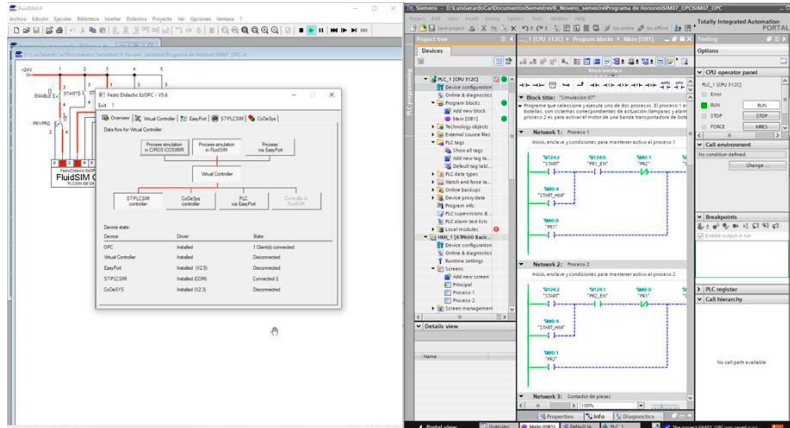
FluidSIM-P

Archivo Edición Ejecutar Biblioteca Insertar Didáctica Proyecto Ver Opciones Ventana ?

+24V

ENABLE

START5

PR1PR2

FluidSIM

Festo Didactic EzOPC - V5.6

Exit ?

Overview | Virtual Controller | EasyPort | STPLCSIM | CoDeSys

Data flow for Virtual Controller

Process simulation in CIROS COSIMIR

Process simulation in FluidSIM

Process via EasyPort

Virtual Controller

STPLCSIM controller

CoDeSys controller

PLC via EasyPort

Controller in FluidSIM

Device state:

| Device | Driver | State |
|---|---|---|
| OPC | Installed | 1 Client(s) connected |
| Virtual Controller | Installed | Disconnected |
| EasyPort | Installed (V2.5) | Disconnected |
| STPLCSIM | Installed (COM) | Connected () |
| CoDeSYS | Installed (V2.3) | Disconnected |

Siemens - D:\LuisGerardoCar\Documentos\Semestre9_Noveno_semestre\Programa de Honores\SIM07_OPCSIM07_OPC

Project Edit View Insert Online Options Tools Window Help

Totally Integrated Automation PORTAL

Project tree

Devices

PLC_1 [CPU 312C]

Device configuration

Online & diagnostics

Program blocks

Add new block

Main [OB1]

Technology objects

External source files

PLC tags

Show all tags

Add new tag table

Default tag table

PLC data types

Watch and force tables

Online backups

Device proxy data

Program info

PLC supervisions & alarms

PLC alarm text lists

Local modules

HMI_1 [KTP600 Basic]

Device configuration

Online & diagnostics

Runtime settings

Screens

Add new screen

Principal

Proceso 1

Proceso 2

Screen management

Details view

Name

Block title: "Simulación 01"

Programa que selecciona y ejecuta uno de dos procesos. El proceso 1 enciende focos, con sistemas correspondientes de actuación (lámparas y alarmas), el proceso 2 es para activar el motor de una banda transportadora de botes

Network 1: Proceso 1

Inicio, enclave y condiciones para mantener activo el proceso 1

"START" "PR1_EN" "PR2" "PR1"

"START_HMI"

"PR1"

Network 2: Proceso 2

Inicio, enclave y condiciones para mantener activo el proceso 2

"START" "PR2_EN" "PR1" "PR2"

"START_HMI"

"PR2"

Network 3: Contador de piezas

100%

Properties Info Diagnostics

Testing

Options

CPU operator panel

PLC_1 [CPU 312C]

Error

RUN RUN

STOP STOP

FORCE MRES

Call environment

No condition defined.

Change ...

Breakpoints

Enable output in run

PLC register

Call hierarchy

No call path available

Portal view Overview Main (OB1) Default ta... PLC_1